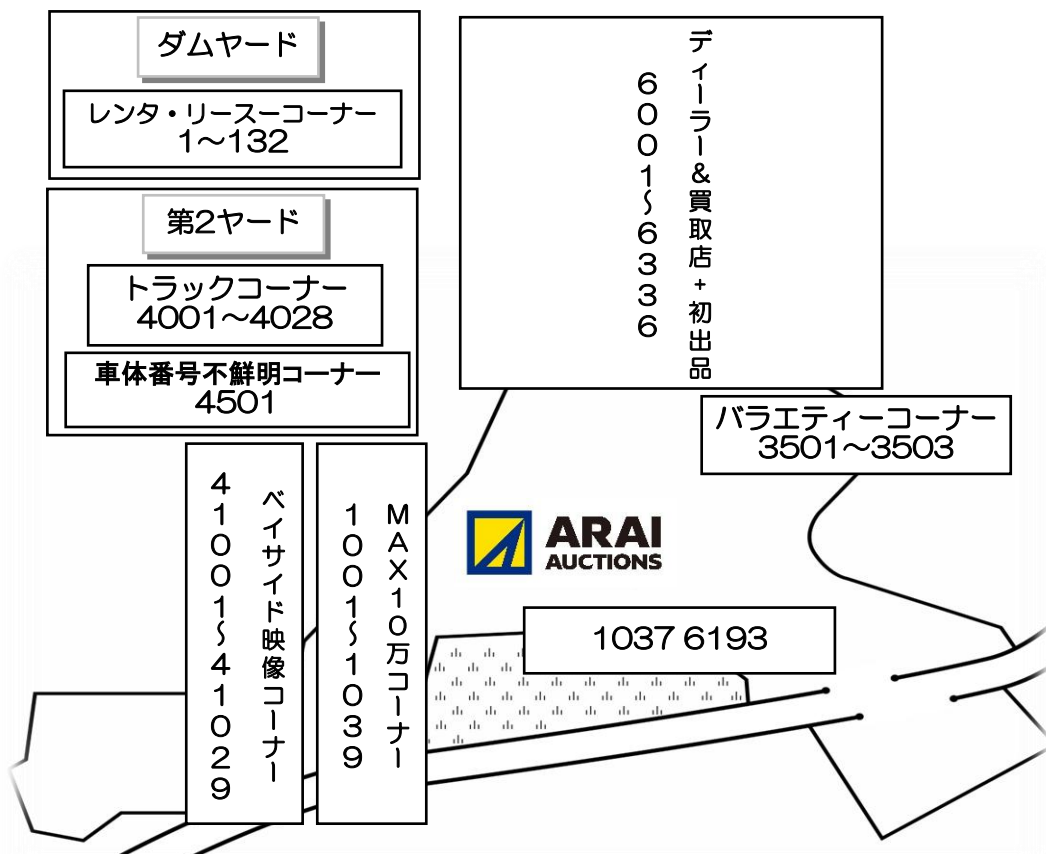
ダムヤード

レンタ・リースーコーナー
1～132

第2ヤード

トラックコーナー
4001～4028

車体番号不鮮明コーナー
4501

ディーラー&買取店+初出品
6001～6336

バラエティーコーナー
3501～3503

ベイサイド映像コーナー
41001～41029

MAX10万コーナー
1001～1039

ARAI AUCTIONS

1037 6193